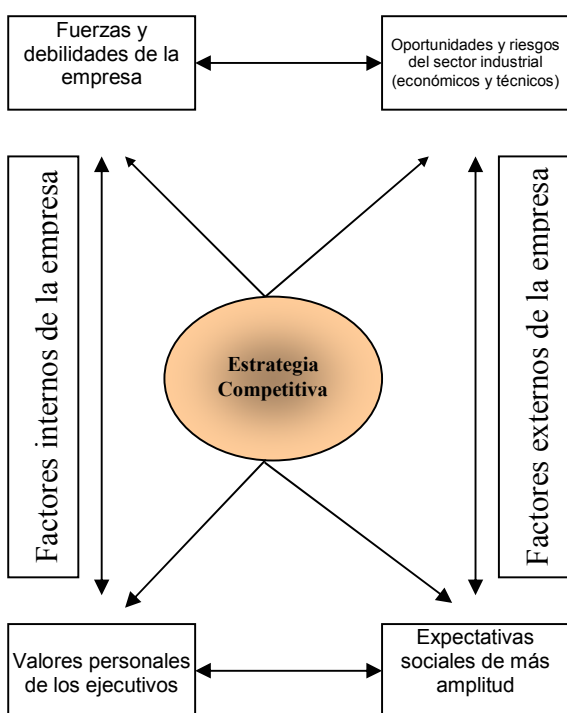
Fuerzas y debilidades de la empresa

Oportunidades y riesgos del sector industrial (económicos y técnicos)

Factores internos de la empresa

Estrategia Competitiva

Factores externos de la empresa

Valores personales de los ejecutivos

Expectativas sociales de más amplitud